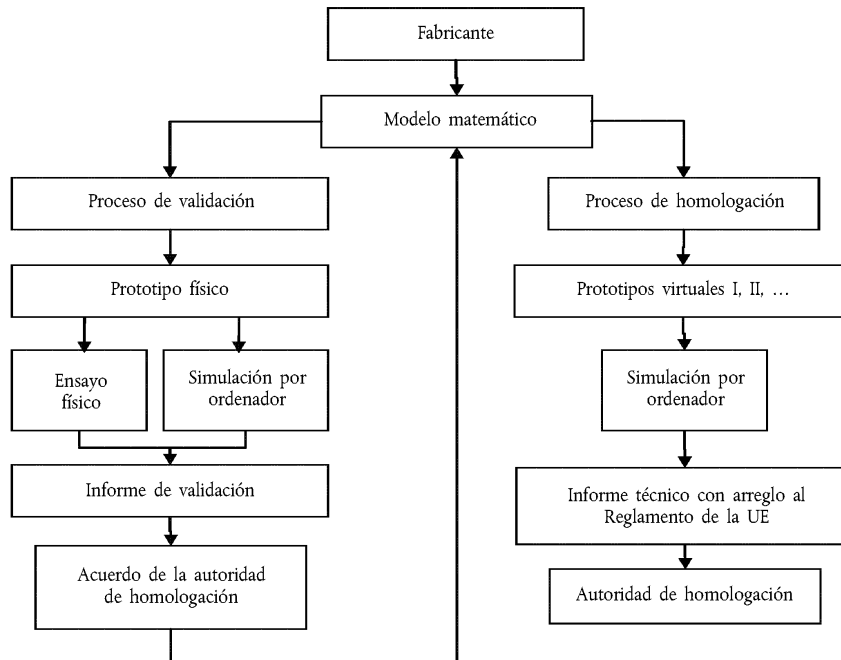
Fabricante

Modelo matemático

Proceso de validación

Prototipo físico

Ensayo físico

Simulación por ordenador

Informe de validación

Acuerdo de la autoridad de homologación

Proceso de homologación

Prototipos virtuales I, II, …

Simulación por ordenador

Informe técnico con arreglo al Reglamento de la UE

Autoridad de homologación